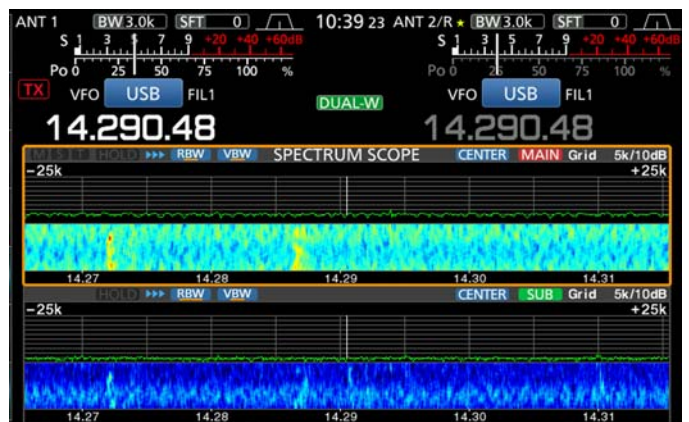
ANT 1 BW 3.0k SFT 0

10:39 23

ANT 2/R ★ BW 3.0k SFT 0

S 1 3 5 7 9 +20 +40 +60dB
Po 0 25 50 75 100 %

S 1 3 5 7 9 +20 +40 +60dB
Po 0 25 50 75 100 %

TX VFO USB FIL1

DUAL-W

VFO USB FIL1

14.290.48

14.290.48

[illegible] HOLD ▸▸▸ RBW VBW SPECTRUM SCOPE CENTER MAIN Grid 5k/10dB

−25k +25k

14.27 14.28 14.29 14.30 14.31

HOLD ▸▸▸ RBW VBW CENTER SUB Grid 5k/10dB

−25k +25k

14.27 14.28 14.29 14.30 14.31